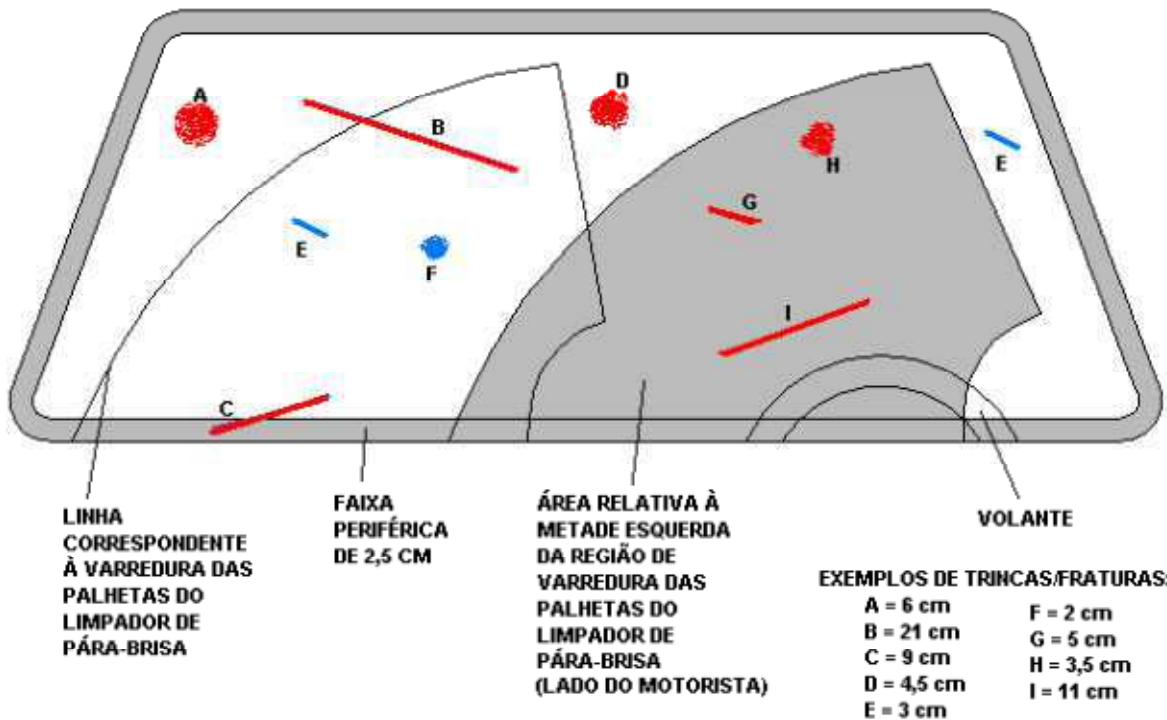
A

D

B

H

E

G

E

F

I

C

LINHA CORRESPONDENTE À VARREDURA DAS PALHETAS DO LIMPADOR DE PÁRA-BRISA

FAIXA PERIFÉRICA DE 2,5 CM

ÁREA RELATIVA À METADE ESQUERDA DA REGIÃO DE VARREDURA DAS PALHETAS DO LIMPADOR DE PÁRA-BRISA (LADO DO MOTORISTA)

VOLANTE

EXEMPLOS DE TRINCAS/FRATURAS:
A = 6 cm
B = 21 cm
C = 9 cm
D = 4,5 cm
E = 3 cm
F = 2 cm
G = 5 cm
H = 3,5 cm
I = 11 cm